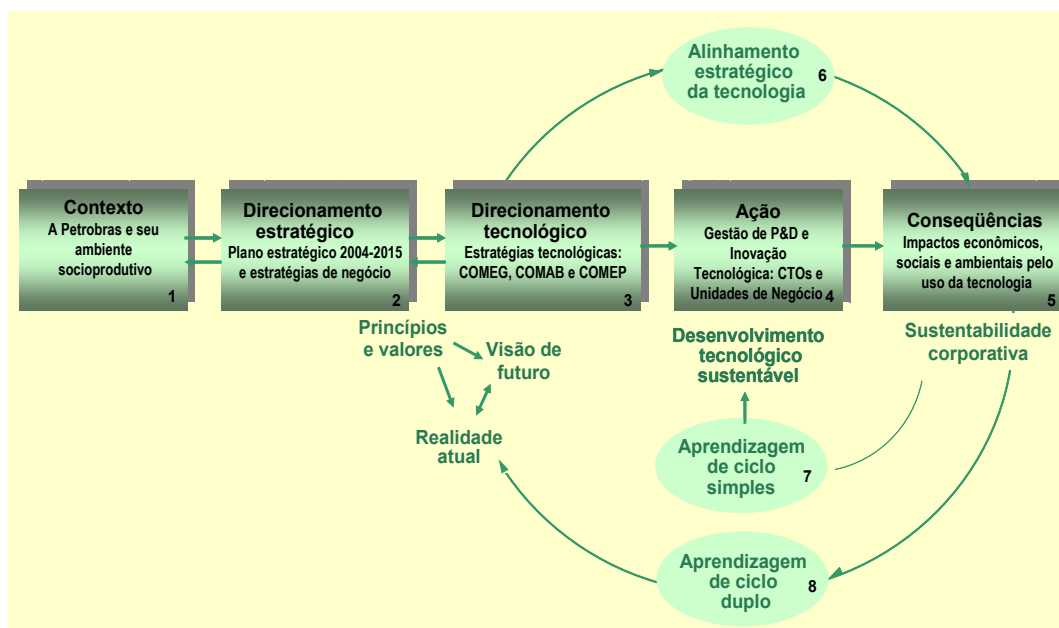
Alinhamento estratégico da tecnologia 6

Contexto
A Petrobras e seu ambiente socioprodutivo
1

Direcionamento estratégico
Plano estratégico 2004-2015 e estratégias de negócio
2

Direcionamento tecnológico
Estratégias tecnológicas: COMEG, COMAB e COMEP
3

Ação
Gestão de P&D e Inovação Tecnológica: CTOs e Unidades de Negócio 4

Conseqüências
Impactos econômicos, sociais e ambientais pelo uso da tecnologia
5

Princípios e valores

Visão de futuro

Realidade atual

Desenvolvimento tecnológico sustentável

Sustentabilidade corporativa

Aprendizagem de ciclo simples 7

Aprendizagem de ciclo duplo 8